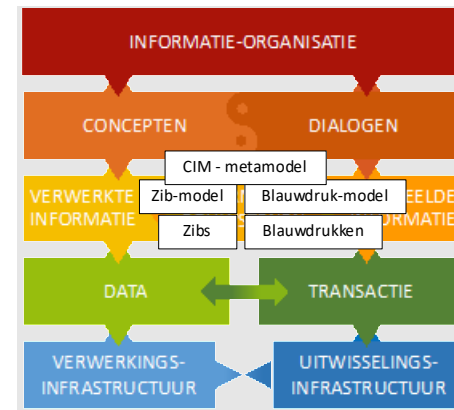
INFORMATIE-ORGANISATIE

CONCEPTEN

DIALOGEN

CIM - metamodel

VERWERKTE INFORMATIE

Zib-model

Blauwdruk-model

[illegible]EELDE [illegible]ORMATIE

Zibs

Blauwdrukken

DATA

TRANSACTIE

VERWERKINGS-INFRASTRUCTUUR

UITWISSELINGS-INFRASTRUCTUUR